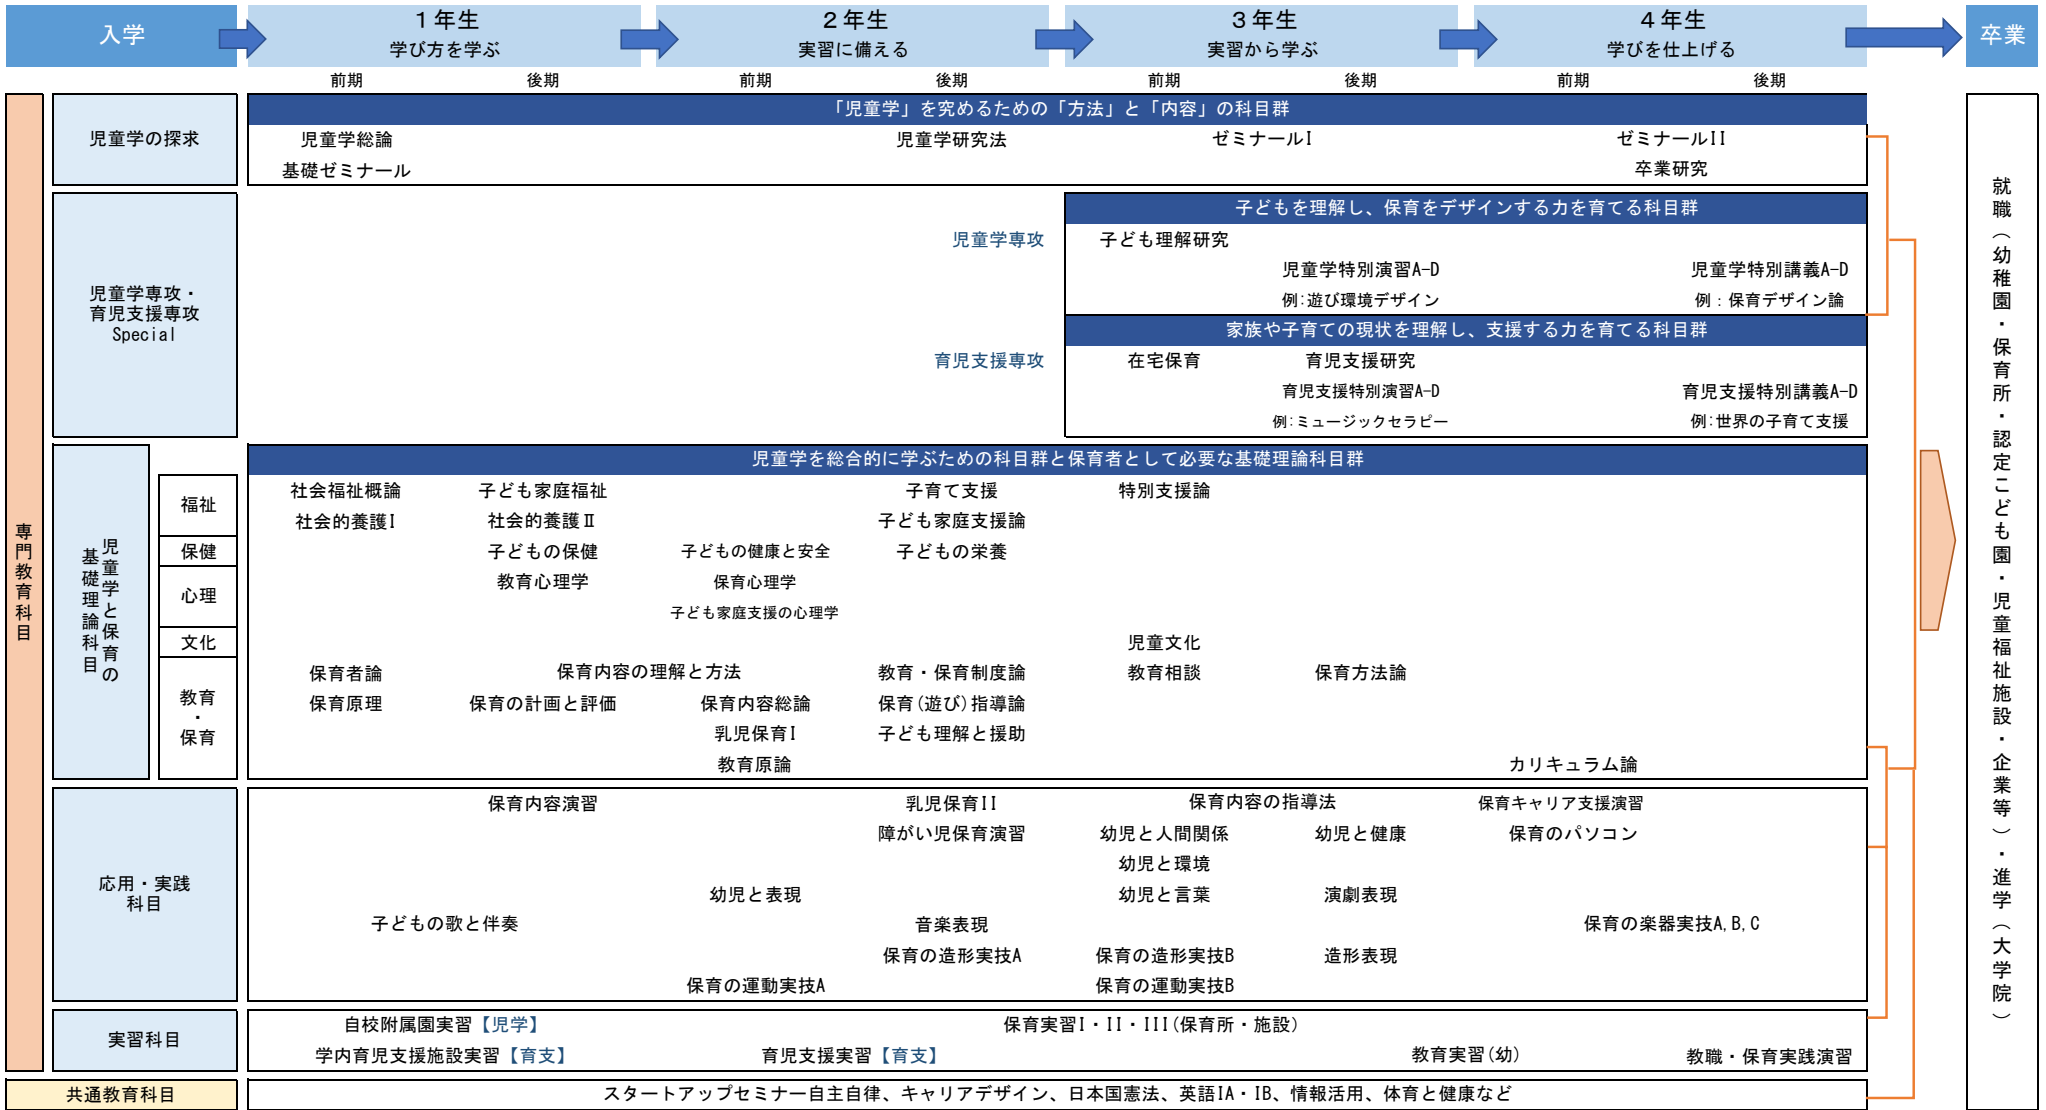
入学

１年生
学び方を学ぶ

２年生
実習に備える

３年生
実習から学ぶ

４年生
学びを仕上げる

卒業

前期 後期 前期 後期 前期 後期 前期 後期

専門教育科目

児童学の探求

「児童学」を究めるための「方法」と「内容」の科目群

児童学総論
基礎ゼミナール
児童学研究法
ゼミナールI
ゼミナールII
卒業研究

児童学専攻・育児支援専攻 Special

児童学専攻

子どもを理解し、保育をデザインする力を育てる科目群

子ども理解研究
児童学特別演習A-D
例:遊び環境デザイン
児童学特別講義A-D
例：保育デザイン論

育児支援専攻

家族や子育ての現状を理解し、支援する力を育てる科目群

在宅保育
育児支援研究
育児支援特別演習A-D
例:ミュージックセラピー
育児支援特別講義A-D
例:世界の子育て支援

児童学と保育の基礎理論科目

福祉
保健
心理
文化
教育・保育

児童学を総合的に学ぶための科目群と保育者として必要な基礎理論科目群

社会福祉概論
社会的養護I
子ども家庭福祉
社会的養護Ⅱ
子育て支援
子ども家庭支援論
特別支援論
子どもの保健
子どもの健康と安全
子どもの栄養
教育心理学
保育心理学
子ども家庭支援の心理学
児童文化
保育者論
保育原理
保育内容の理解と方法
保育の計画と評価
保育内容総論
乳児保育I
教育原論
教育・保育制度論
保育(遊び)指導論
子ども理解と援助
教育相談
保育方法論
カリキュラム論

応用・実践科目

保育内容演習
乳児保育II
障がい児保育演習
保育内容の指導法
幼児と人間関係
幼児と健康
幼児と環境
幼児と言葉
保育キャリア支援演習
保育のパソコン
幼児と表現
演劇表現
子どもの歌と伴奏
音楽表現
保育の楽器実技A, B, C
保育の造形実技A
保育の造形実技B
造形表現
保育の運動実技A
保育の運動実技B

実習科目

自校附属園実習【児学】
学内育児支援施設実習【育支】
保育実習I・II・III(保育所・施設)
育児支援実習【育支】
教育実習(幼)
教職・保育実践演習

共通教育科目

スタートアップセミナー自主自律、キャリアデザイン、日本国憲法、英語IA・IB、情報活用、体育と健康など

就職（幼稚園・保育所・認定こども園・児童福祉施設・企業等）・進学（大学院）